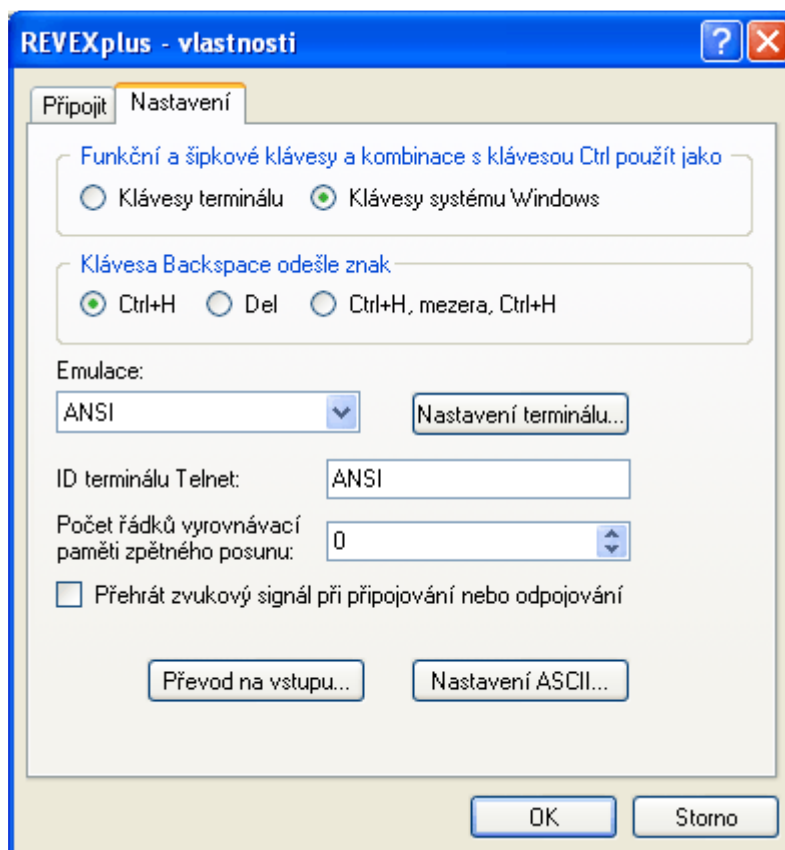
REVEXplus - vlastnosti

Připojit | Nastavení

Funkční a šipkové klávesy a kombinace s klávesou Ctrl použít jako
Klávesy terminálu
Klávesy systému Windows

Klávesa Backspace odešle znak
Ctrl+H
Del
Ctrl+H, mezera, Ctrl+H

Emulace:
ANSI
Nastavení terminálu...

ID terminálu Telnet: ANSI

Počet řádků vyrovnávací paměti zpětného posunu: 0

Přehrát zvukový signál při připojování nebo odpojování

Převod na vstupu...
Nastavení ASCII...

OK
Storno